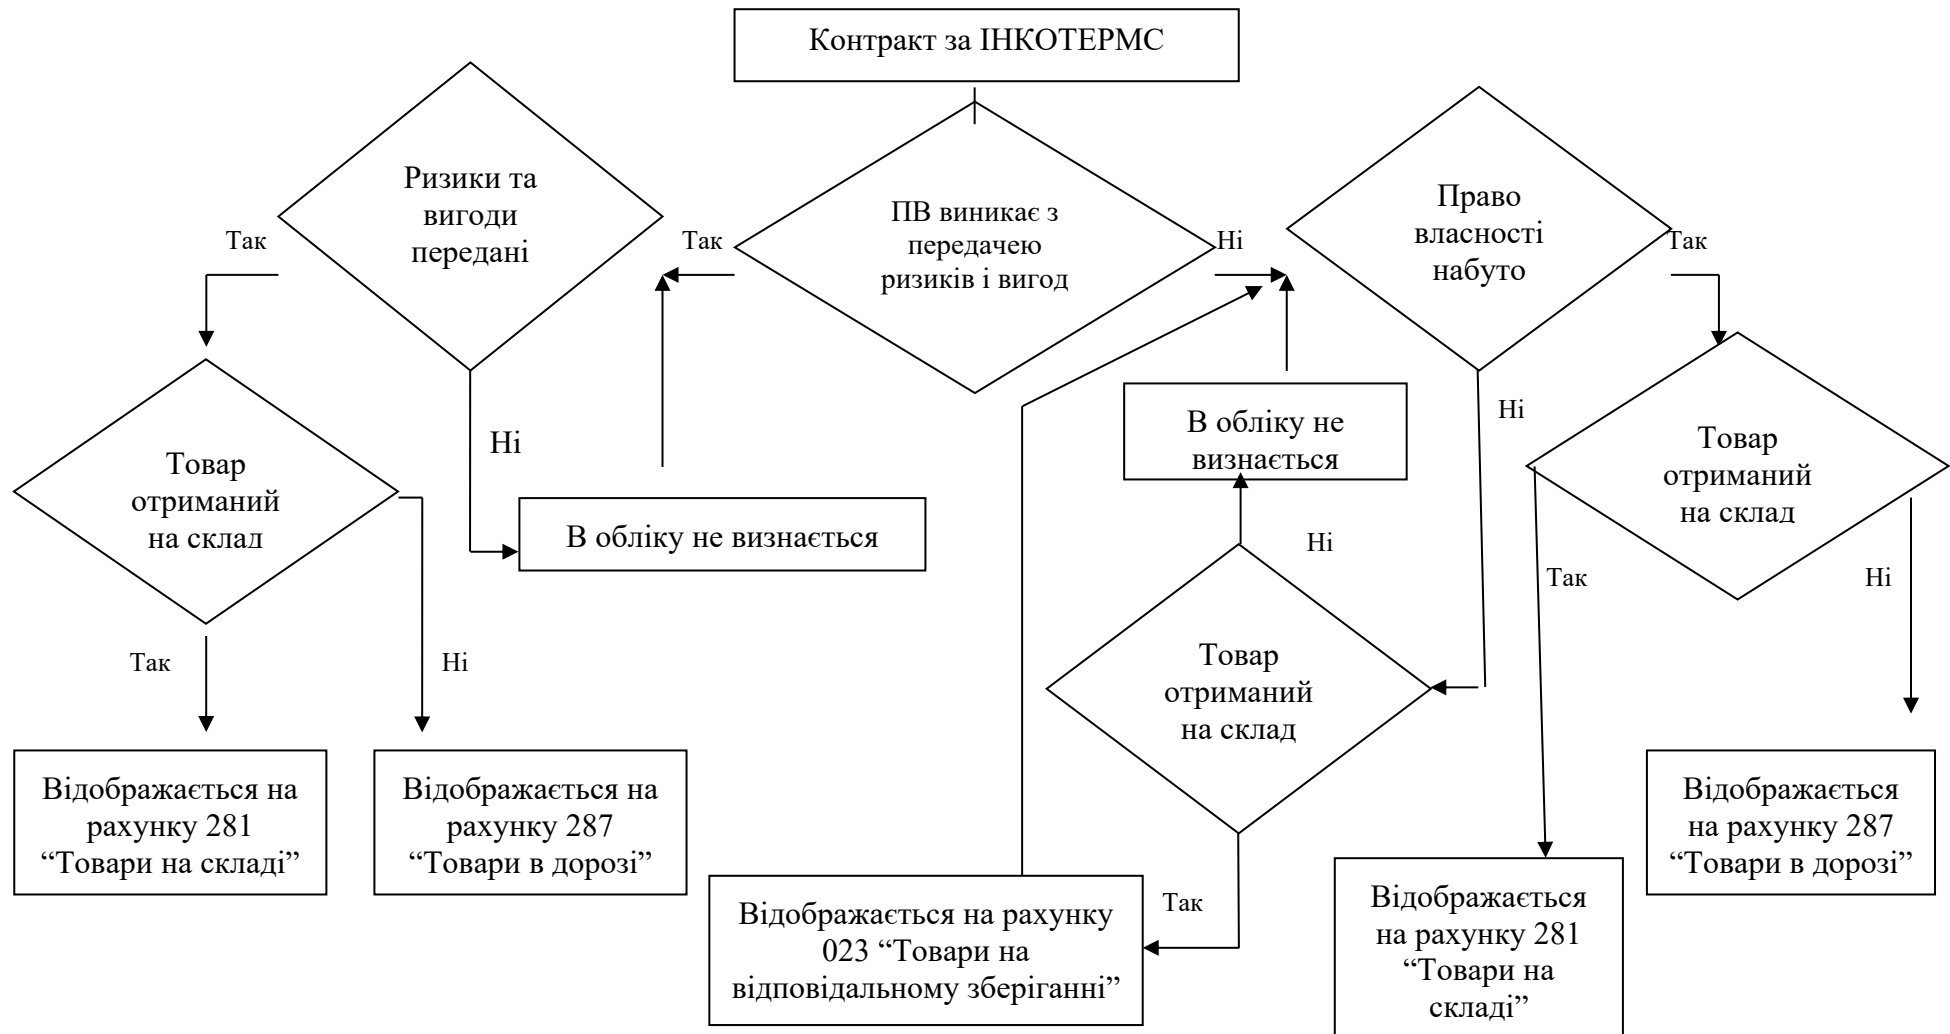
Контракт за ІНКОТЕРМС

Ризики та вигоди передані

Так

ПВ виникає з передачею ризиків і вигод

Так

Ні

Право власності набуто

Так

Ні

Ні

В обліку не визнається

Товар отриманий на склад

Товар отриманий на склад

В обліку не визнається

Ні

Так

Ні

Так

Ні

Товар отриманий на склад

Відображається на рахунку 281 “Товари на складі”

Відображається на рахунку 287 “Товари в дорозі”

Так

Відображається на рахунку 023 “Товари на відповідальному зберіганні”

Відображається на рахунку 281 “Товари на складі”

Відображається на рахунку 287 “Товари в дорозі”